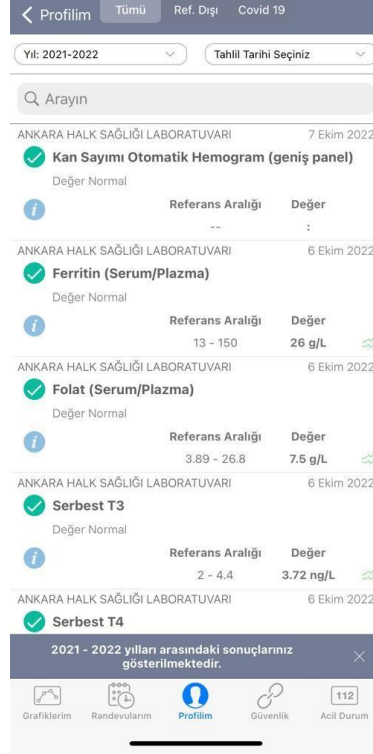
Profilim Tümü Ref. Dışı Covid 19

Yıl: 2021-2022

Tahlil Tarihi Seçiniz

Arayın

ANKARA HALK SAĞLIĞI LABORATUVARI 7 Ekim 2022
Kan Sayımı Otomatik Hemogram (geniş panel)
Değer Normal

| Referans Aralığı | Değer |
|---|---|
| -- | : |

ANKARA HALK SAĞLIĞI LABORATUVARI 6 Ekim 2022
Ferritin (Serum/Plazma)
Değer Normal

| Referans Aralığı | Değer |
|---|---|
| 13 - 150 | 26 g/L |

ANKARA HALK SAĞLIĞI LABORATUVARI 6 Ekim 2022
Folat (Serum/Plazma)
Değer Normal

| Referans Aralığı | Değer |
|---|---|
| 3.89 - 26.8 | 7.5 g/L |

ANKARA HALK SAĞLIĞI LABORATUVARI 6 Ekim 2022
Serbest T3
Değer Normal

| Referans Aralığı | Değer |
|---|---|
| 2 - 4.4 | 3.72 ng/L |

ANKARA HALK SAĞLIĞI LABORATUVARI 6 Ekim 2022
Serbest T4

2021 - 2022 yılları arasındaki sonuçlarınız gösterilmektedir.

Grafiklerim Randevularım Profilim Güvenlik 112 Acil Durum